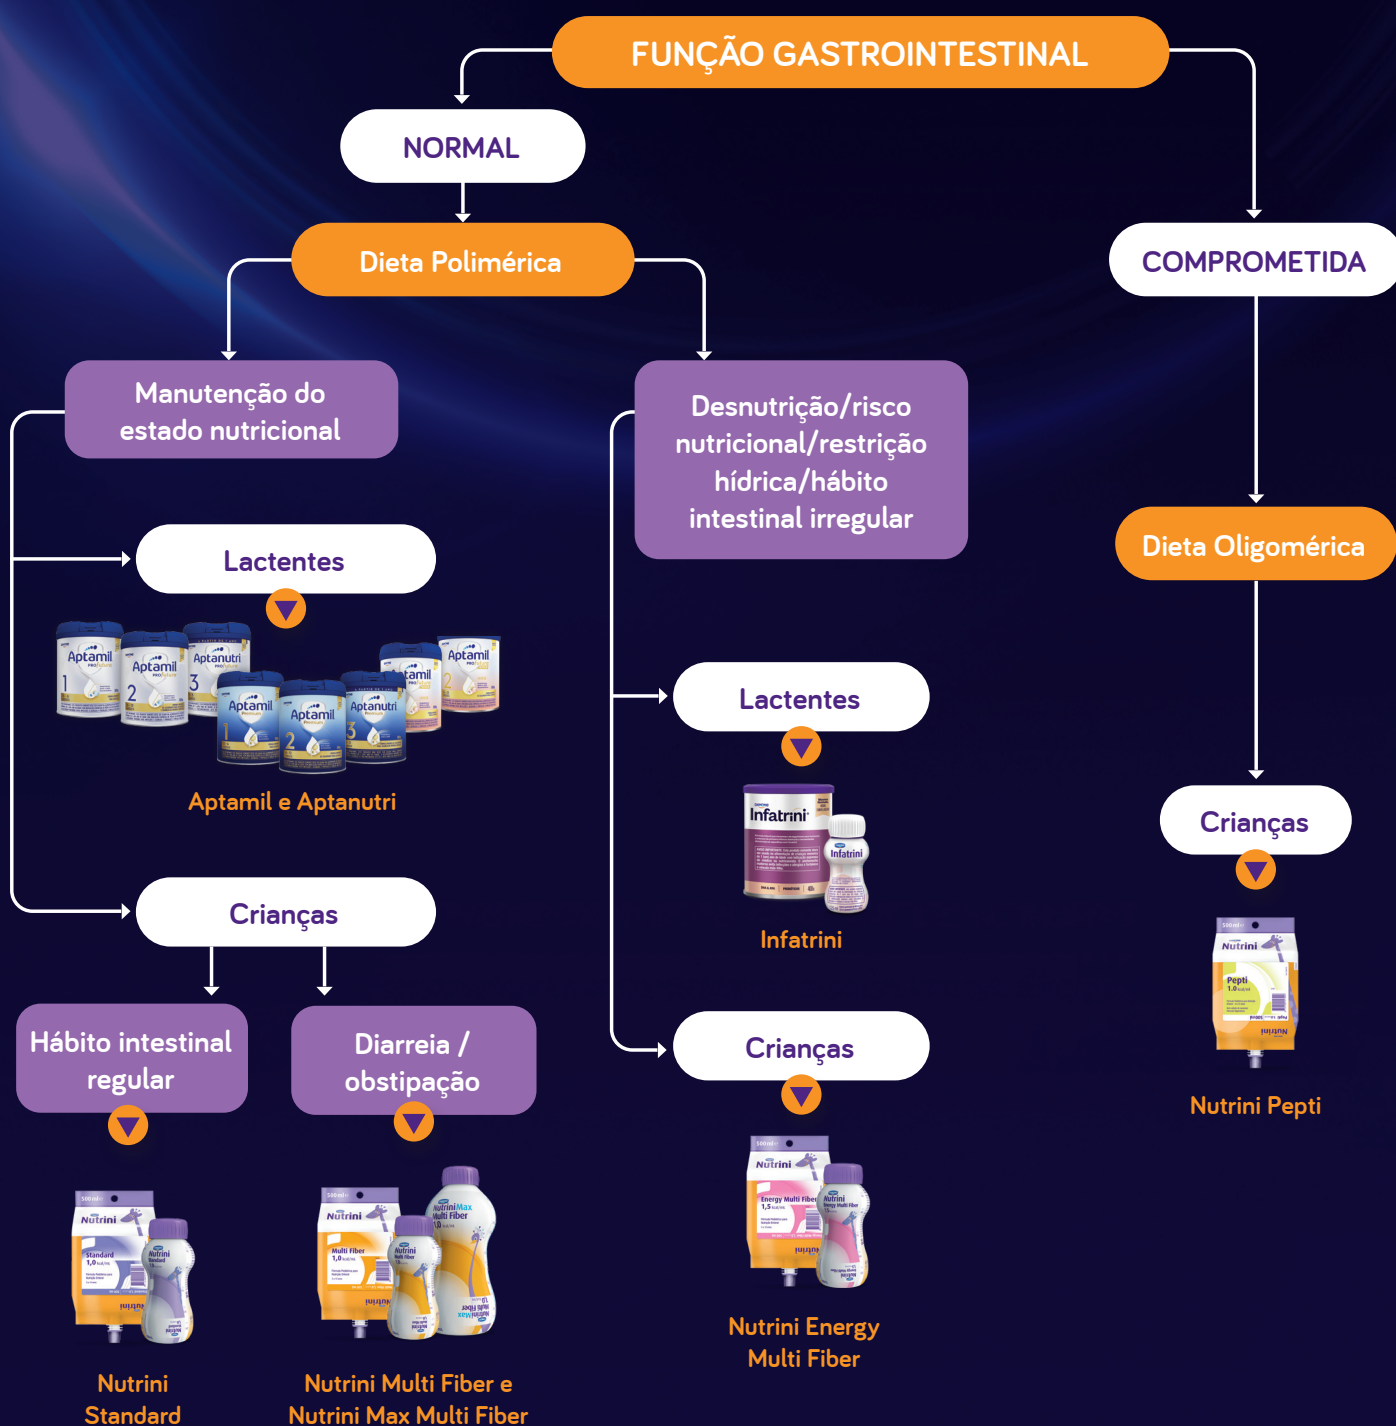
FUNÇÃO GASTROINTESTINAL

NORMAL

Dieta Polimérica

Manutenção do estado nutricional

Lactentes

Aptamil 1
Aptamil 2
Aptanutri 3
Aptamil 1
Aptamil 2
Aptanutri 3
Aptamil
Aptamil 2

Aptamil e Aptanutri

Crianças

Hábito intestinal regular

Nutrini Standard 1,0

Nutrini Standard

Diarreia / obstipação

Nutrini Multi Fiber 1,0
NutriniMax Multi Fiber 1,0

Nutrini Multi Fiber e Nutrini Max Multi Fiber

Desnutrição/risco nutricional/restrição hídrica/hábito intestinal irregular

Lactentes

Infatrini

Infatrini

Crianças

Nutrini Energy Multi Fiber 1,5

Nutrini Energy Multi Fiber

COMPROMETIDA

Dieta Oligomérica

Crianças

Nutrini Pepti 1,0

Nutrini Pepti